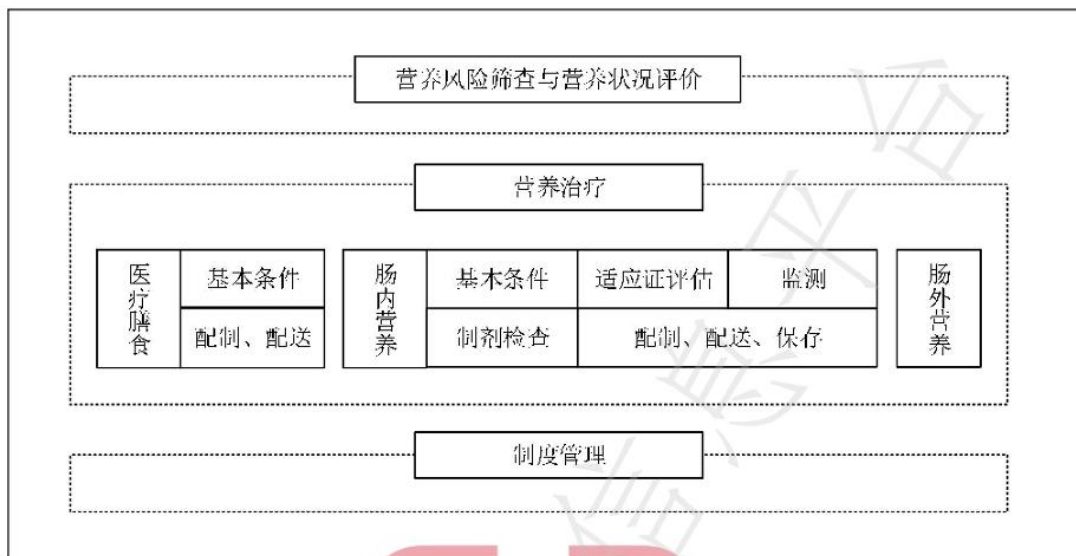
营养风险筛查与营养状况评价

营养治疗

| 医疗膳食 | 基本条件 |
|---|---|
| | 配制、配送 |

| 肠内营养 | 基本条件 | 适应证评估 | 监测 |
|---|---|---|---|
| | 制剂检查 | 配制、配送、保存 | |

肠外营养

制度管理